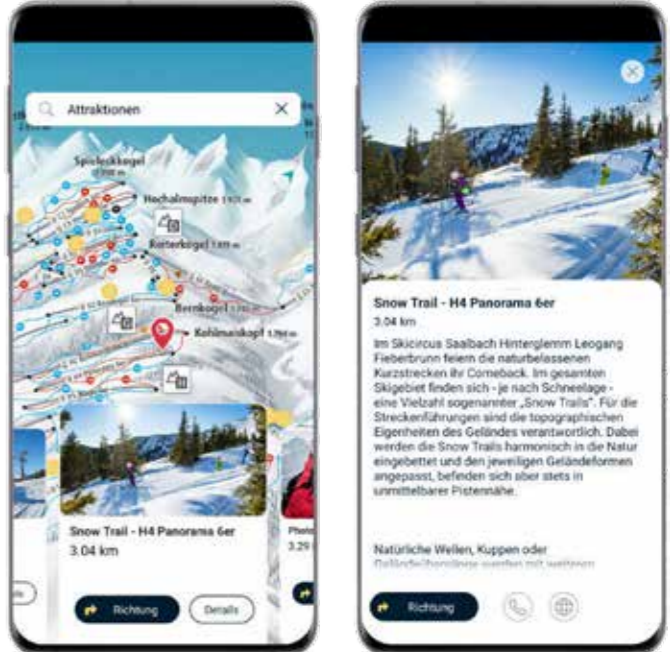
Attraktionen

Spieleckkogel

Hochalmspitze

Reiterkogel

Bernkogel

Kohlmaiskopf

Snow Trail - H4 Panorama 6er
3.04 km

Photo
3.29

Richtung

Details

Snow Trail - H4 Panorama 6er
3.04 km

Im Skicircus Saalbach Hinterglemm Leogang Fieberbrunn feiern die naturbelassenen Kurzstrecken ihr Comeback. Im gesamten Skigebiet finden sich - je nach Schneelage - eine Vielzahl sogenannter „Snow Trails". Für die Streckenführungen sind die topographischen Eigenheiten des Geländes verantwortlich. Dabei werden die Snow Trails harmonisch in die Natur eingebettet und den jeweiligen Geländeformen angepasst, befinden sich aber stets in unmittelbarer Pistennähe.

Natürliche Wellen, Kuppen oder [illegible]

Richtung